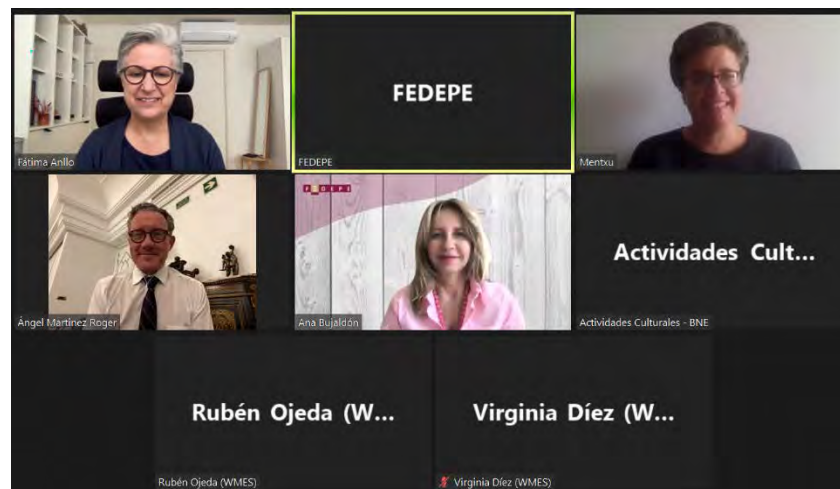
Fátima Anllo

FEDEPE

FEDEPE

Mentxu

Ángel Martínez Roger

FEDEPE

Ana Bujaldón

Actividades Cult...

Actividades Culturales - BNE

Rubén Ojeda (W...

Rubén Ojeda (WMES)

Virginia Díez (W...

Virginia Díez (WMES)